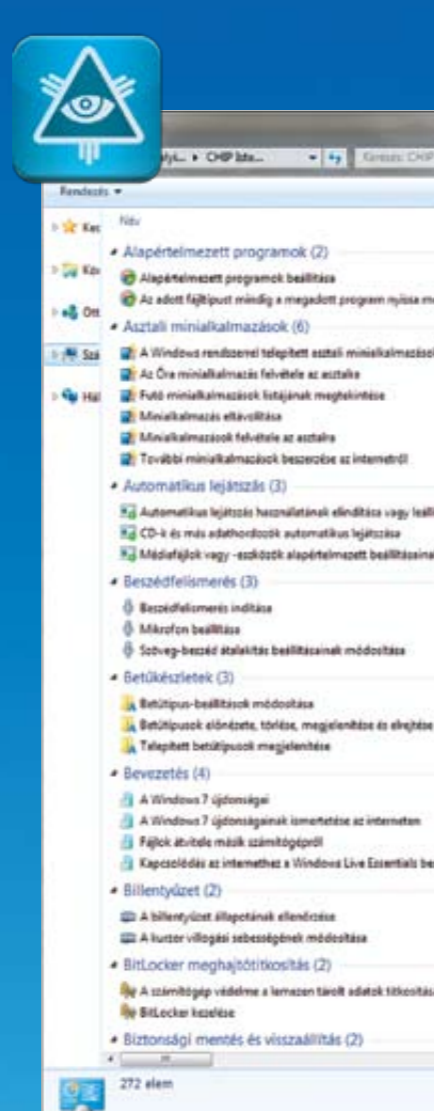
...ulyi... ▸ CHIP lista... Keresés: CHIP

Rendezés ▾

Ked

Kö

Ott

Szá

Hál

Név

Alapértelmezett programok (2)

Alapértelmezett programok beállítása

Az adott fájltípust mindig a megadott program nyissa m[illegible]

Asztali minialkalmazások (6)

A Windows rendszerrel telepített asztali minialkalmazáso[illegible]

Az Óra minialkalmazás felvétele az asztalra

Futó minialkalmazások listájának megtekintése

Minialkalmazás eltávolítása

Minialkalmazások felvétele az asztalra

További minialkalmazások beszerzése az internetről

Automatikus lejátszás (3)

Automatikus lejátszás használatának elindítása vagy leáll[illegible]

CD-k és más adathordozók automatikus lejátszása

Médiafájlok vagy -eszközök alapértelmezett beállításaina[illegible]

Beszédfelismerés (3)

Beszédfelismerés indítása

Mikrofon beállítása

Szöveg-beszéd átalakítás beállításainak módosítása

Betűkészletek (3)

Betűtípus-beállítások módosítása

Betűtípusok előnézete, törlése, megjelenítése és elrejtése

Telepített betűtípusok megjelenítése

Bevezetés (4)

A Windows 7 újdonságai

A Windows 7 újdonságainak ismertetése az interneten

Fájlok átvitele másik számítógépről

Kapcsolódás az internethez a Windows Live Essentials be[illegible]

Billentyűzet (2)

A billentyűzet állapotának ellenőrzése

A kurzor villogási sebességének módosítása

BitLocker meghajtótitkosítás (2)

A számítógép védelme a lemezen tárolt adatok titkosítás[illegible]

BitLocker kezelése

Biztonsági mentés és visszaállítás (2)

272 elem